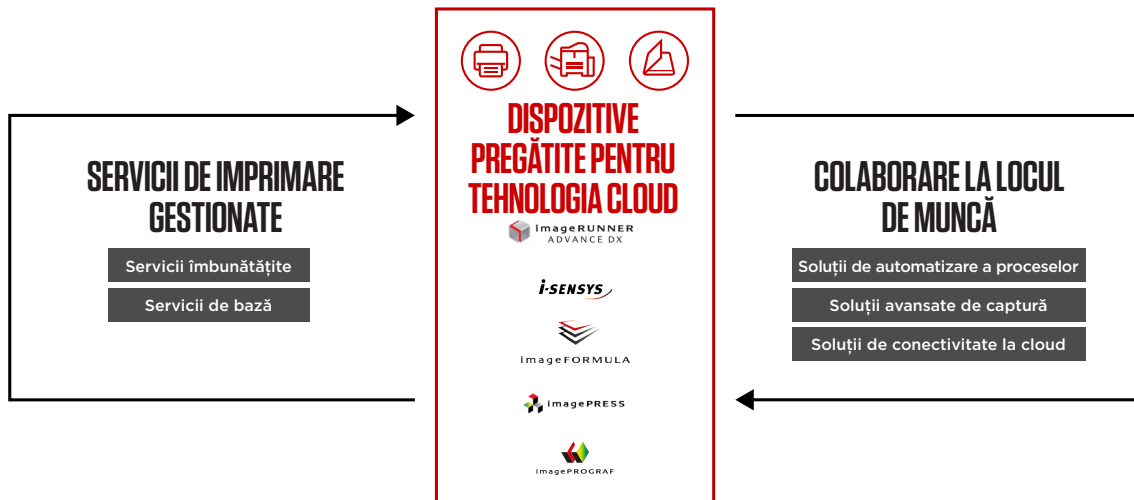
SERVICII DE IMPRIMARE GESTIONATE

Servicii îmbunătățite

Servicii de bază

DISPOZITIVE PREGĂTITE PENTRU TEHNOLOGIA CLOUD

imageRUNNER ADVANCE DX

i-SENSYS

imageFORMULA

imagePRESS

imagePROGRAF

COLABORARE LA LOCUL DE MUNCĂ

Soluții de automatizare a proceselor

Soluții avansate de captură

Soluții de conectivitate la cloud